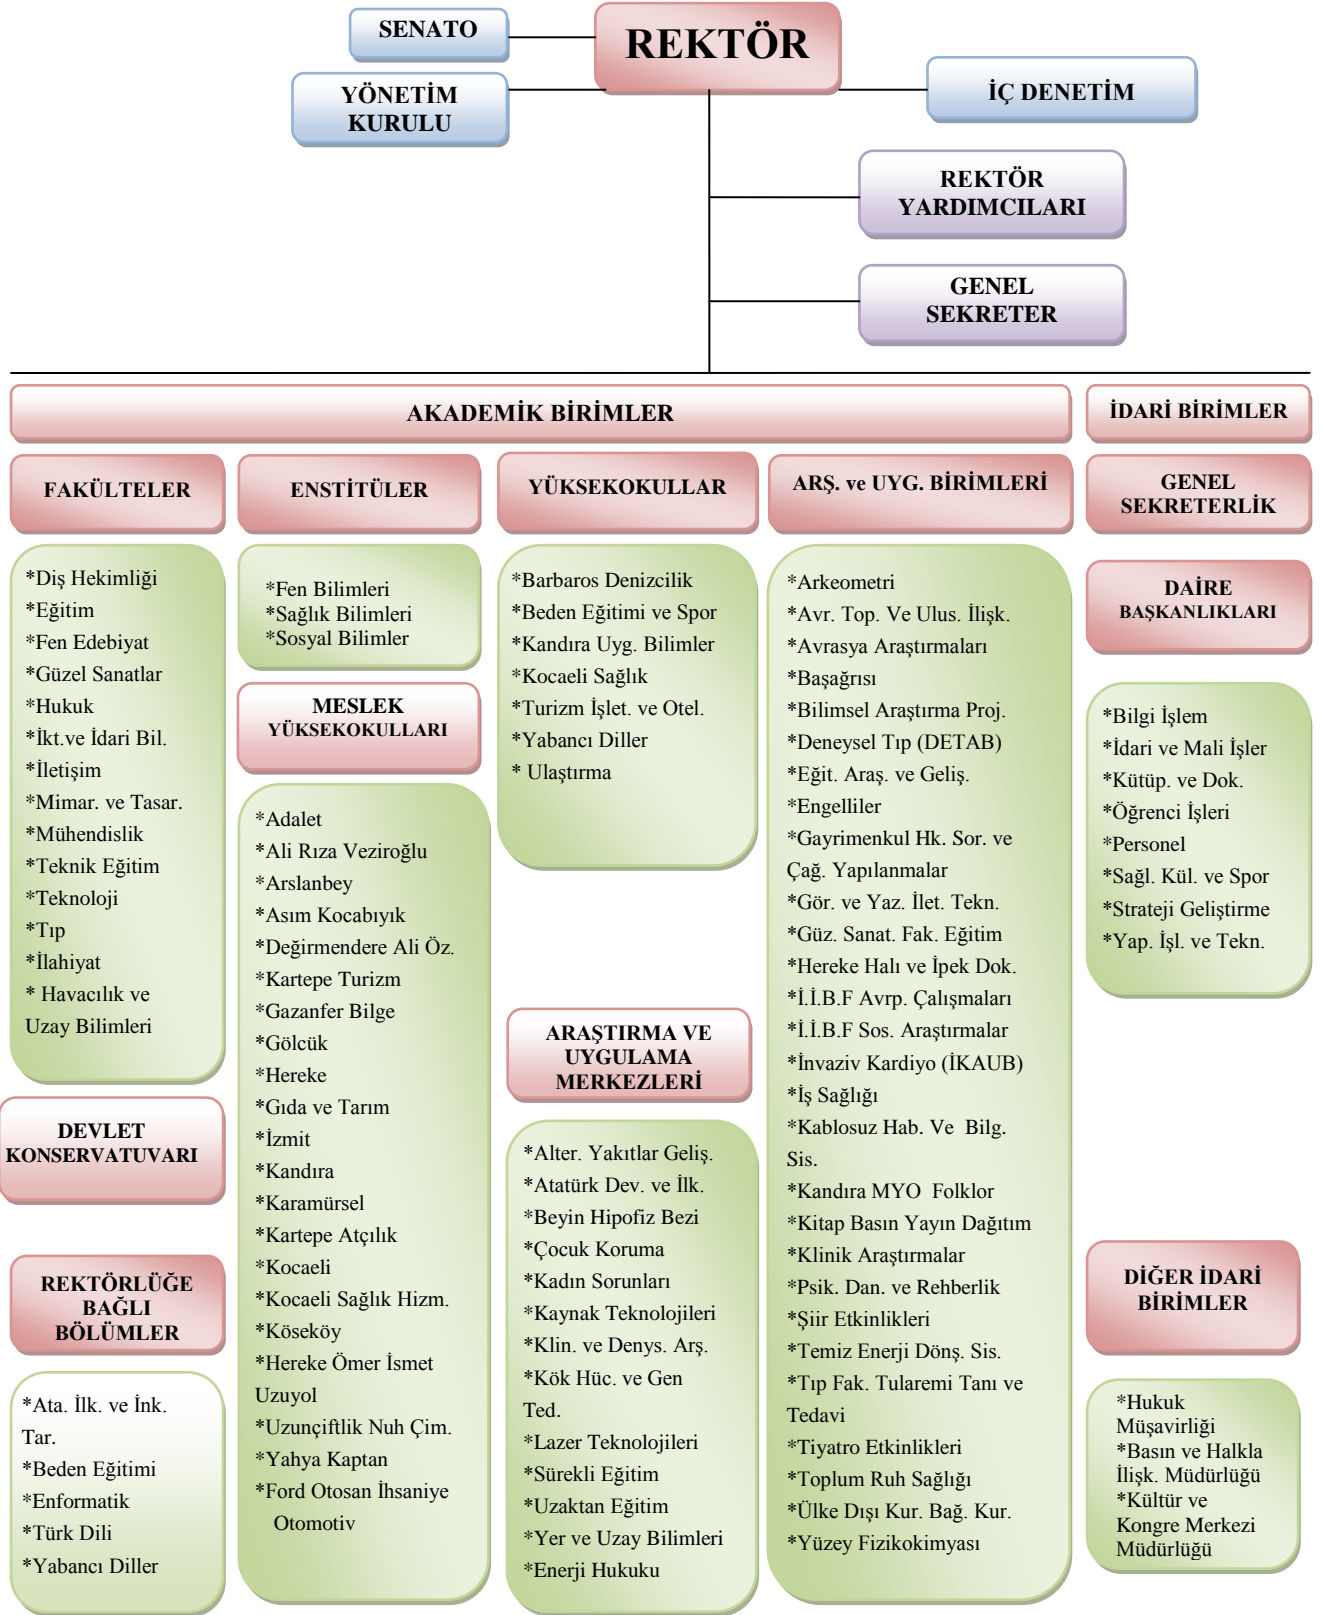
SENATO

REKTÖR

YÖNETİM KURULU

İÇ DENETİM

REKTÖR YARDIMCILARI

GENEL SEKRETER

AKADEMİK BİRİMLER

İDARİ BİRİMLER

FAKÜLTELER

*Diş Hekimliği
*Eğitim
*Fen Edebiyat
*Güzel Sanatlar
*Hukuk
*İkt.ve İdari Bil.
*İletişim
*Mimar. ve Tasar.
*Mühendislik
*Teknik Eğitim
*Teknoloji
*Tıp
*İlahiyat
* Havacılık ve Uzay Bilimleri

DEVLET KONSERVATUVARI

REKTÖRLÜĞE BAĞLI BÖLÜMLER

*Ata. İlk. ve İnk. Tar.
*Beden Eğitimi
*Enformatik
*Türk Dili
*Yabancı Diller

ENSTİTÜLER

*Fen Bilimleri
*Sağlık Bilimleri
*Sosyal Bilimler

MESLEK YÜKSEKOKULLARI

*Adalet
*Ali Rıza Veziroğlu
*Arslanbey
*Asım Kocabıyık
*Değirmendere Ali Öz.
*Kartepe Turizm
*Gazanfer Bilge
*Gölcük
*Hereke
*Gıda ve Tarım
*İzmit
*Kandıra
*Karamürsel
*Kartepe Atçılık
*Kocaeli
*Kocaeli Sağlık Hizm.
*Köseköy
*Hereke Ömer İsmet Uzuyol
*Uzunçiftlik Nuh Çim.
*Yahya Kaptan
*Ford Otosan İhsaniye Otomotiv

YÜKSEKOKULLAR

*Barbaros Denizcilik
*Beden Eğitimi ve Spor
*Kandıra Uyg. Bilimler
*Kocaeli Sağlık
*Turizm İşlet. ve Otel.
*Yabancı Diller
* Ulaştırma

ARAŞTIRMA VE UYGULAMA MERKEZLERİ

*Alter. Yakıtlar Geliş.
*Atatürk Dev. ve İlk.
*Beyin Hipofiz Bezi
*Çocuk Koruma
*Kadın Sorunları
*Kaynak Teknolojileri
*Klin. ve Denys. Arş.
*Kök Hüc. ve Gen Ted.
*Lazer Teknolojileri
*Sürekli Eğitim
*Uzaktan Eğitim
*Yer ve Uzay Bilimleri
*Enerji Hukuku

ARŞ. ve UYG. BİRİMLERİ

*Arkeometri
*Avr. Top. Ve Ulus. İlişk.
*Avrasya Araştırmaları
*Başağrısı
*Bilimsel Araştırma Proj.
*Deneysel Tıp (DETAB)
*Eğit. Araş. ve Geliş.
*Engelliler
*Gayrimenkul Hk. Sor. ve Çağ. Yapılanmalar
*Gör. ve Yaz. İlet. Tekn.
*Güz. Sanat. Fak. Eğitim
*Hereke Halı ve İpek Dok.
*İ.İ.B.F Avrp. Çalışmaları
*İ.İ.B.F Sos. Araştırmalar
*İnvaziv Kardiyo (İKAUB)
*İş Sağlığı
*Kablosuz Hab. Ve Bilg. Sis.
*Kandıra MYO Folklor
*Kitap Basın Yayın Dağıtım
*Klinik Araştırmalar
*Psik. Dan. ve Rehberlik
*Şiir Etkinlikleri
*Temiz Enerji Dönş. Sis.
*Tıp Fak. Tularemi Tanı ve Tedavi
*Tiyatro Etkinlikleri
*Toplum Ruh Sağlığı
*Ülke Dışı Kur. Bağ. Kur.
*Yüzey Fizikokimyası

GENEL SEKRETERLİK

DAİRE BAŞKANLIKLARI

*Bilgi İşlem
*İdari ve Mali İşler
*Kütüp. ve Dok.
*Öğrenci İşleri
*Personel
*Sağl. Kül. ve Spor
*Strateji Geliştirme
*Yap. İşl. ve Tekn.

DİĞER İDARİ BİRİMLER

*Hukuk Müşavirliği
*Basın ve Halkla İlişk. Müdürlüğü
*Kültür ve Kongre Merkezi Müdürlüğü